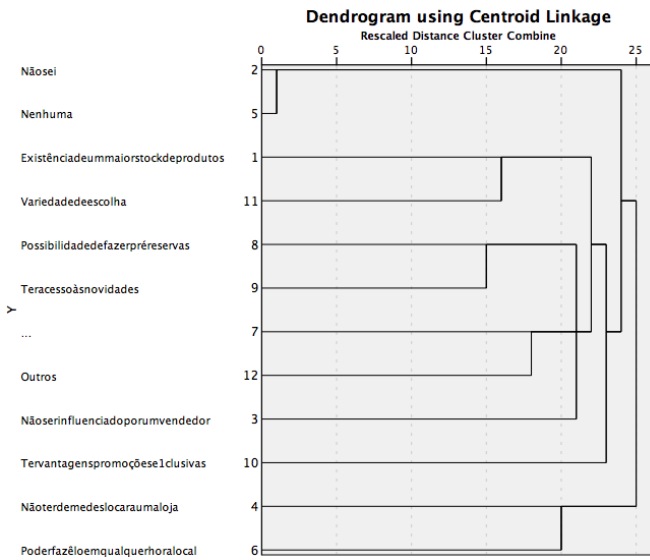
Dendrogram using Centroid Linkage
Rescaled Distance Cluster Combine

0 5 10 15 20 25

Y

| | |
|---|---|
| Nãosei | 2 |
| Nenhuma | 5 |
| Existênciadeummaiorstockdeprodutos | 1 |
| Variedadedeescolha | 11 |
| Possibilidadedefazerpréreservas | 8 |
| Teracessoàsnovidades | 9 |
| ... | 7 |
| Outros | 12 |
| Nãoserinfluenciadoporumvendedor | 3 |
| Tervantagenspromoçõese1clusivas | 10 |
| Nãoterdemedeslocaraumaloja | 4 |
| Poderfazêloemqualquerhoralocal | 6 |